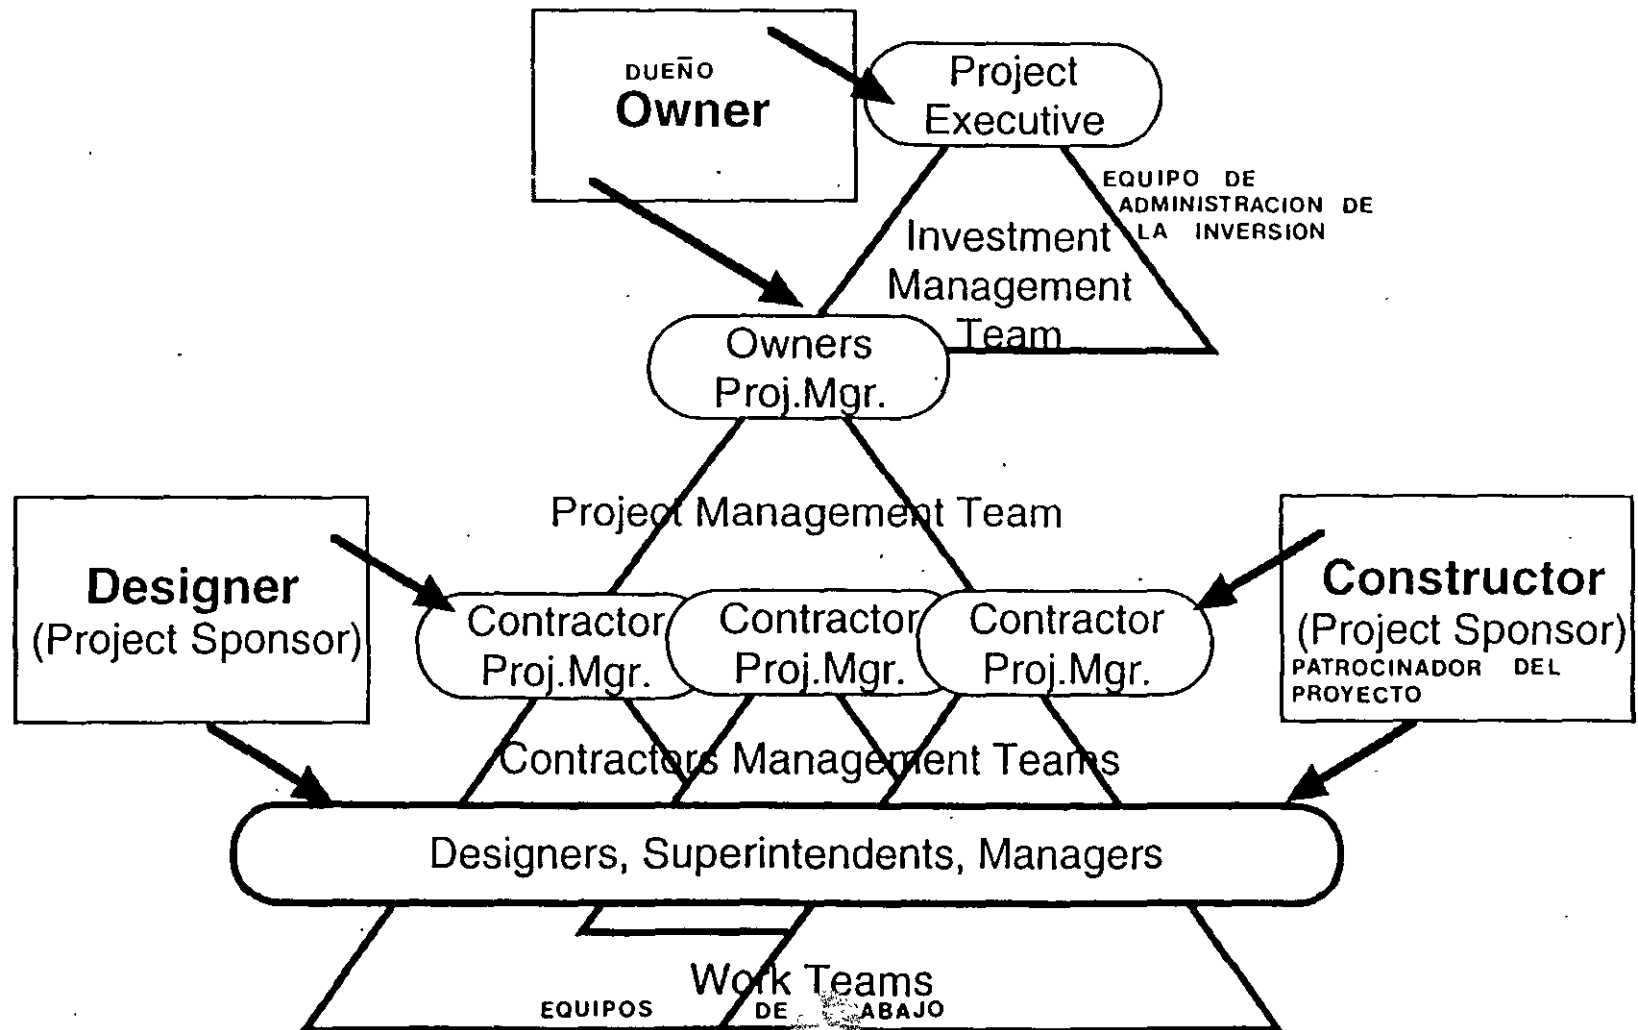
DUEÑO
Owner

Project Executive

EQUIPO DE ADMINISTRACION DE LA INVERSION

Investment Management Team

Owners Proj.Mgr.

Project Management Team

Designer
(Project Sponsor)

Contractor Proj.Mgr.

Contractor Proj.Mgr.

Contractor Proj.Mgr.

Constructor
(Project Sponsor)
PATROCINADOR DEL PROYECTO

Contractors Management Teams

Designers, Superintendents, Managers

Work Teams
EQUIPOS DE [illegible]ABAJO